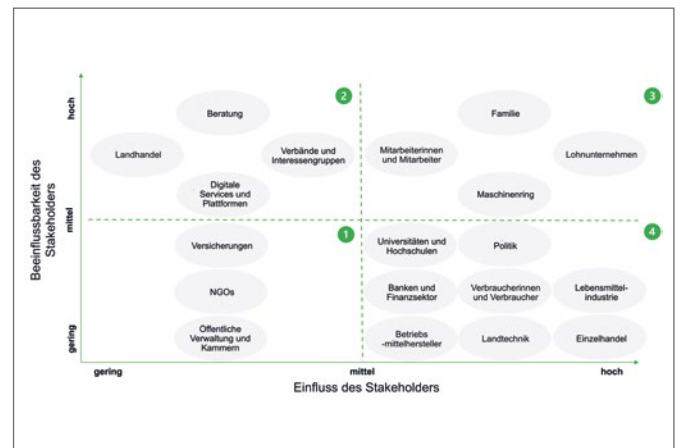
Beeinflussbarkeit des Stakeholders

hoch

mittel

gering

2

3

1

4

Beratung

Landhandel

Verbände und Interessengruppen

Digitale Services und Plattformen

Familie

Mitarbeiterinnen und Mitarbeiter

Lohnunternehmen

Maschinenring

Versicherungen

NGOs

Öffentliche Verwaltung und Kammern

Universitäten und Hochschulen

Politik

Banken und Finanzsektor

Verbraucherinnen und Verbraucher

Lebensmittelindustrie

Betriebs -mittelhersteller

Landtechnik

Einzelhandel

gering

mittel

hoch

Einfluss des Stakeholders